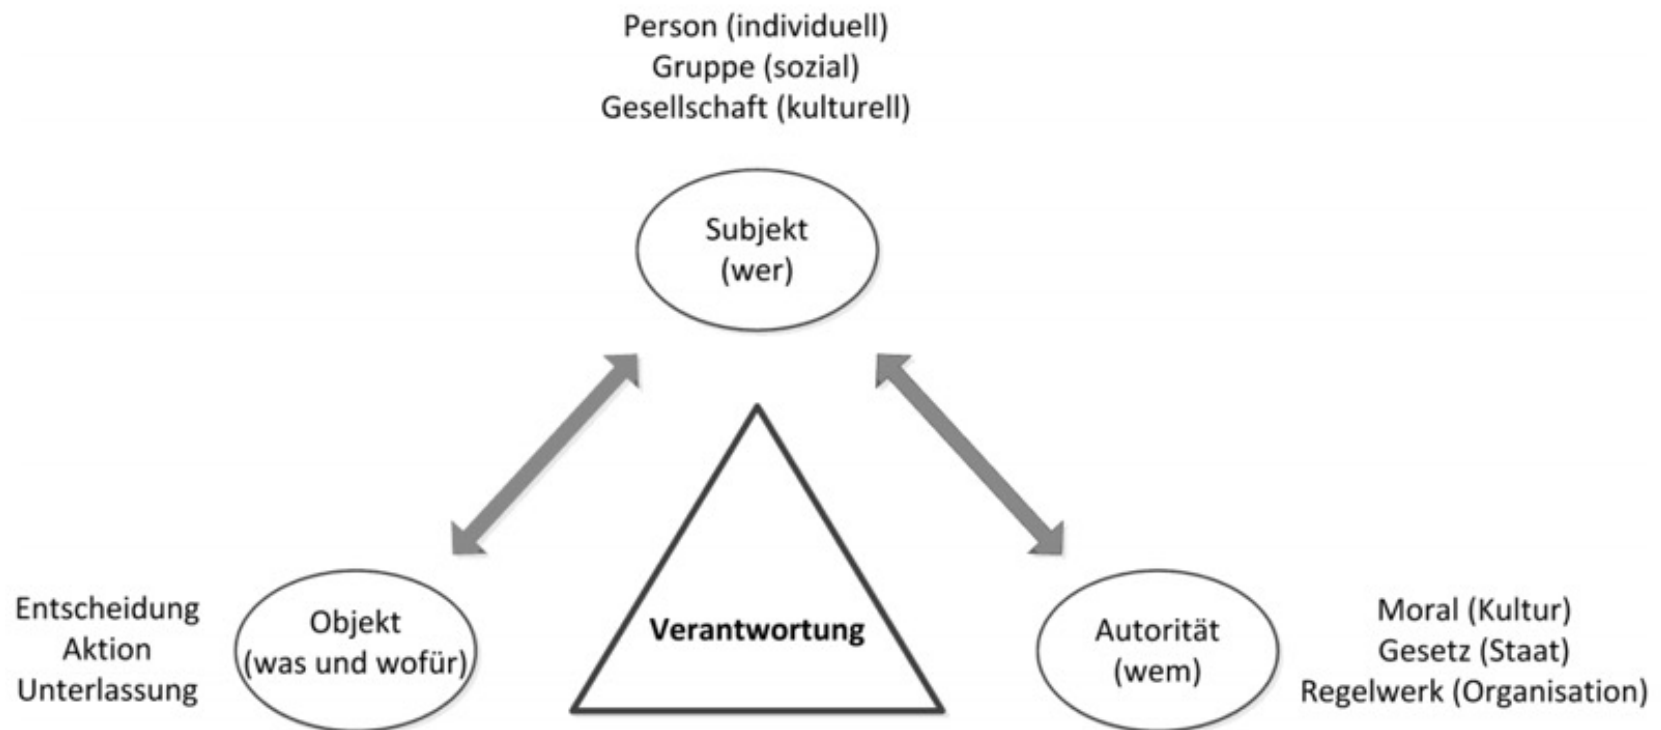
Person (individuell)
Gruppe (sozial)
Gesellschaft (kulturell)

Subjekt
(wer)

Entscheidung
Aktion
Unterlassung

Objekt
(was und wofür)

Verantwortung

Autorität
(wem)

Moral (Kultur)
Gesetz (Staat)
Regelwerk (Organisation)